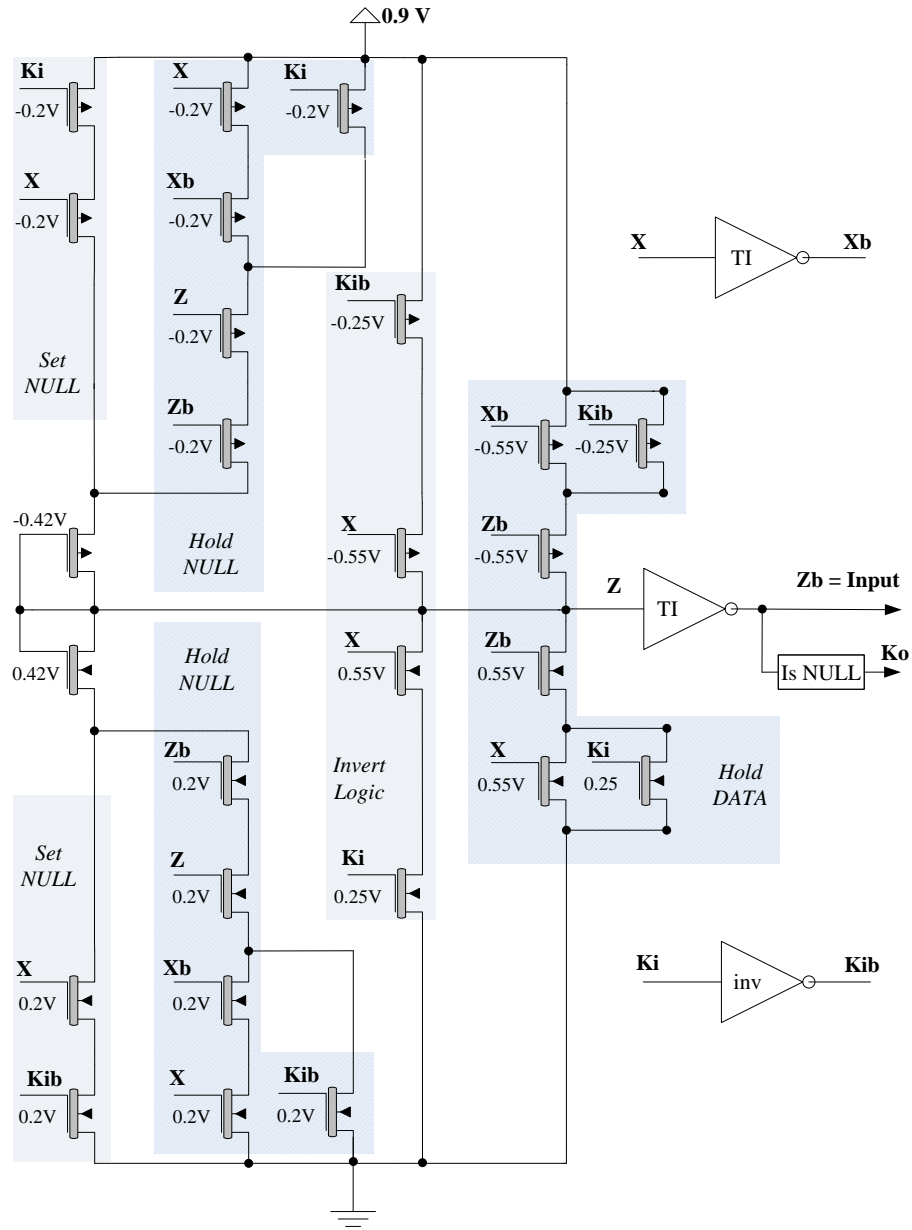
0.9 V

Ki
-0.2V

X
-0.2V

Set
NULL

X
-0.2V

Ki
-0.2V

Xb
-0.2V

Z
-0.2V

Zb
-0.2V

Hold
NULL

Kib
-0.25V

X
-0.55V

X
0.55V

Invert
Logic

Ki
0.25V

X

TI

Xb

Xb
-0.55V

Kib
-0.25V

Zb
-0.55V

Z

TI

Zb = Input

Zb
0.55V

Is NULL

Ko

X
0.55V

Ki
0.25

Hold
DATA

-0.42V

0.42V

Hold
NULL

Zb
0.2V

Z
0.2V

Xb
0.2V

X
0.2V

Kib
0.2V

Set
NULL

X
0.2V

Kib
0.2V

Ki

inv

Kib